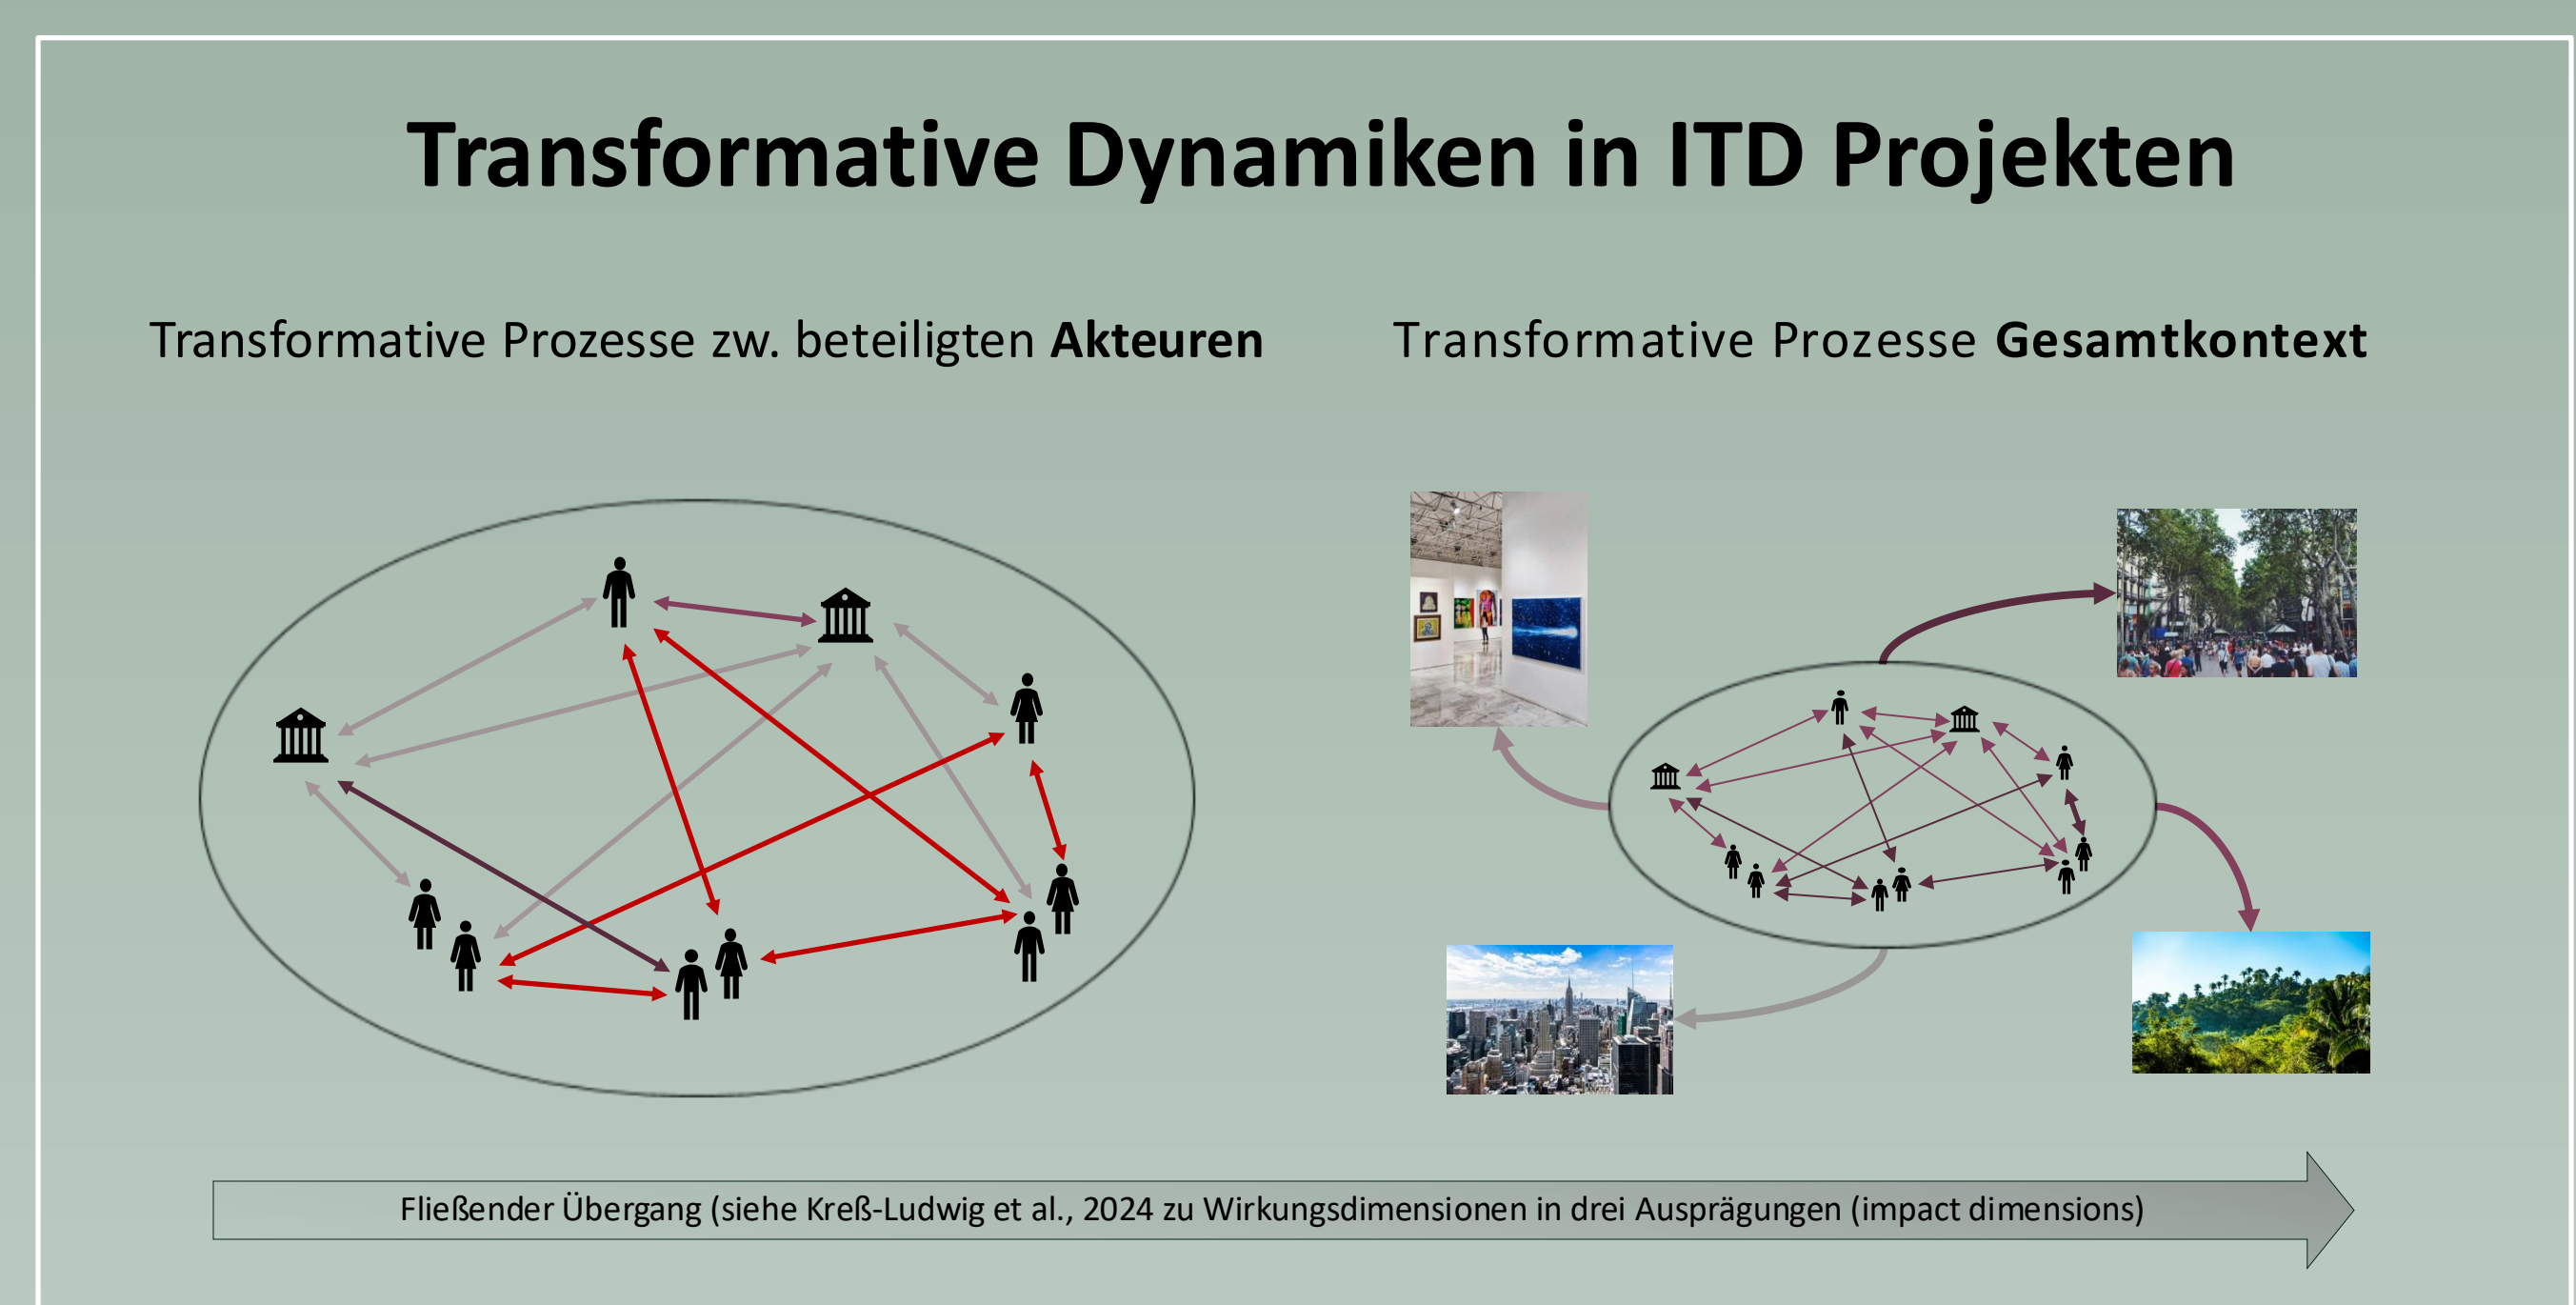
Transformative Dynamiken in ITD Projekten

Transformative Prozesse zw. beteiligten **Akteuren**

Transformative Prozesse **Gesamtkontext**

Fließender Übergang (siehe Kreß-Ludwig et al., 2024 zu Wirkungsdimensionen in drei Ausprägungen (impact dimensions)